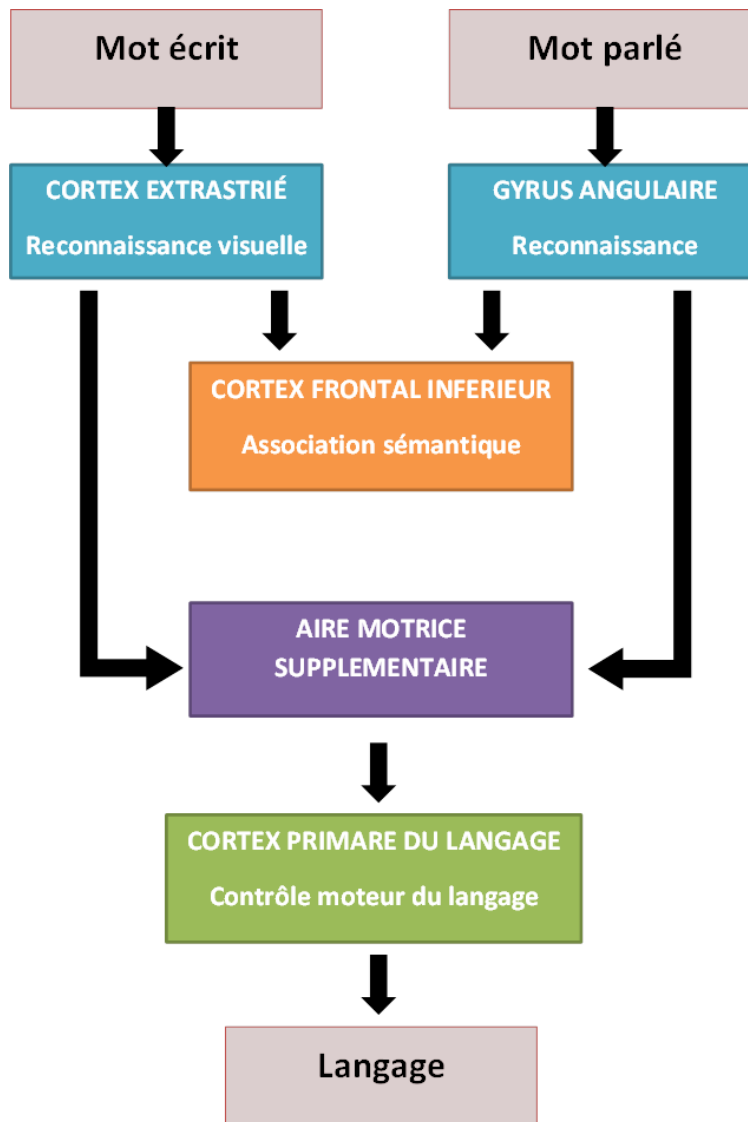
Mot écrit

Mot parlé

CORTEX EXTRASTRIÉ
Reconnaissance visuelle

GYRUS ANGULAIRE
Reconnaissance

CORTEX FRONTAL INFERIEUR
Association sémantique

AIRE MOTRICE SUPPLEMENTAIRE

CORTEX PRIMARE DU LANGAGE
Contrôle moteur du langage

Langage